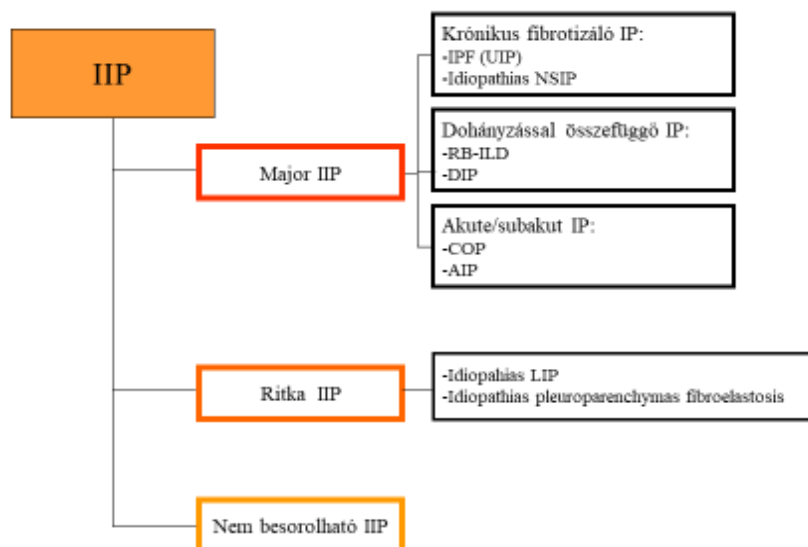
IIP

Major IIP

Krónikus fibrotizáló IP:
-IPF (UIP)
-Idiopathias NSIP

Dohányzással összefüggő IP:
-RB-ILD
-DIP

Akute/subakut IP:
-COP
-AIP

Ritka IIP

-Idiopahias LIP
-Idiopathias pleuroparenchymas fibroelastosis

Nem besorolható IIP